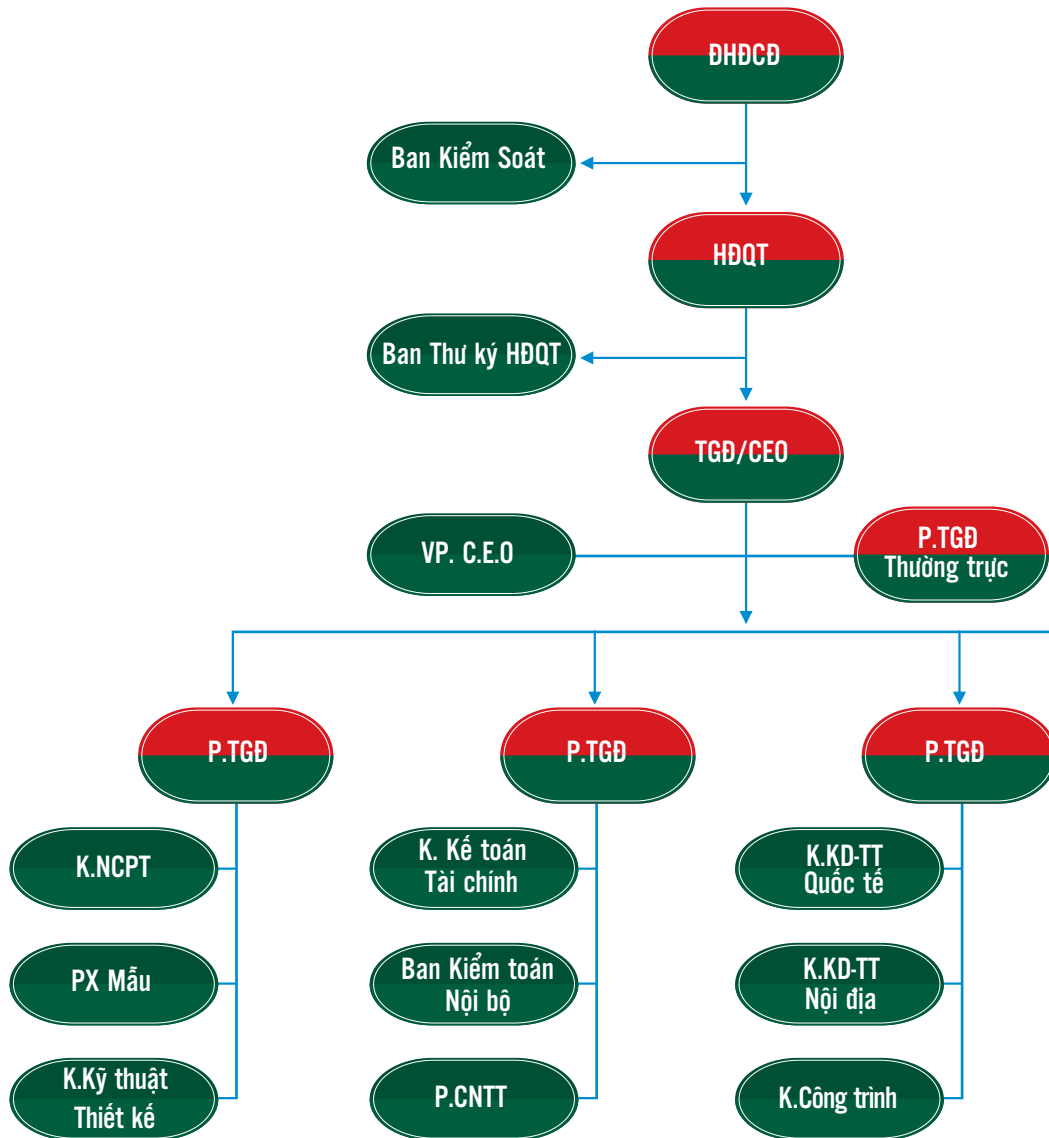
ĐHĐCĐ

Ban Kiểm Soát

HĐQT

Ban Thư ký HĐQT

TGĐ/CEO

VP. C.E.O

P.TGĐ
Thường trực

P.TGĐ

K.NCPT

PX Mẫu

K.Kỹ thuật
Thiết kế

P.TGĐ

K. Kế toán
Tài chính

Ban Kiểm toán
Nội bộ

P.CNTT

P.TGĐ

K.KD-TT
Quốc tế

K.KD-TT
Nội địa

K.Công trình